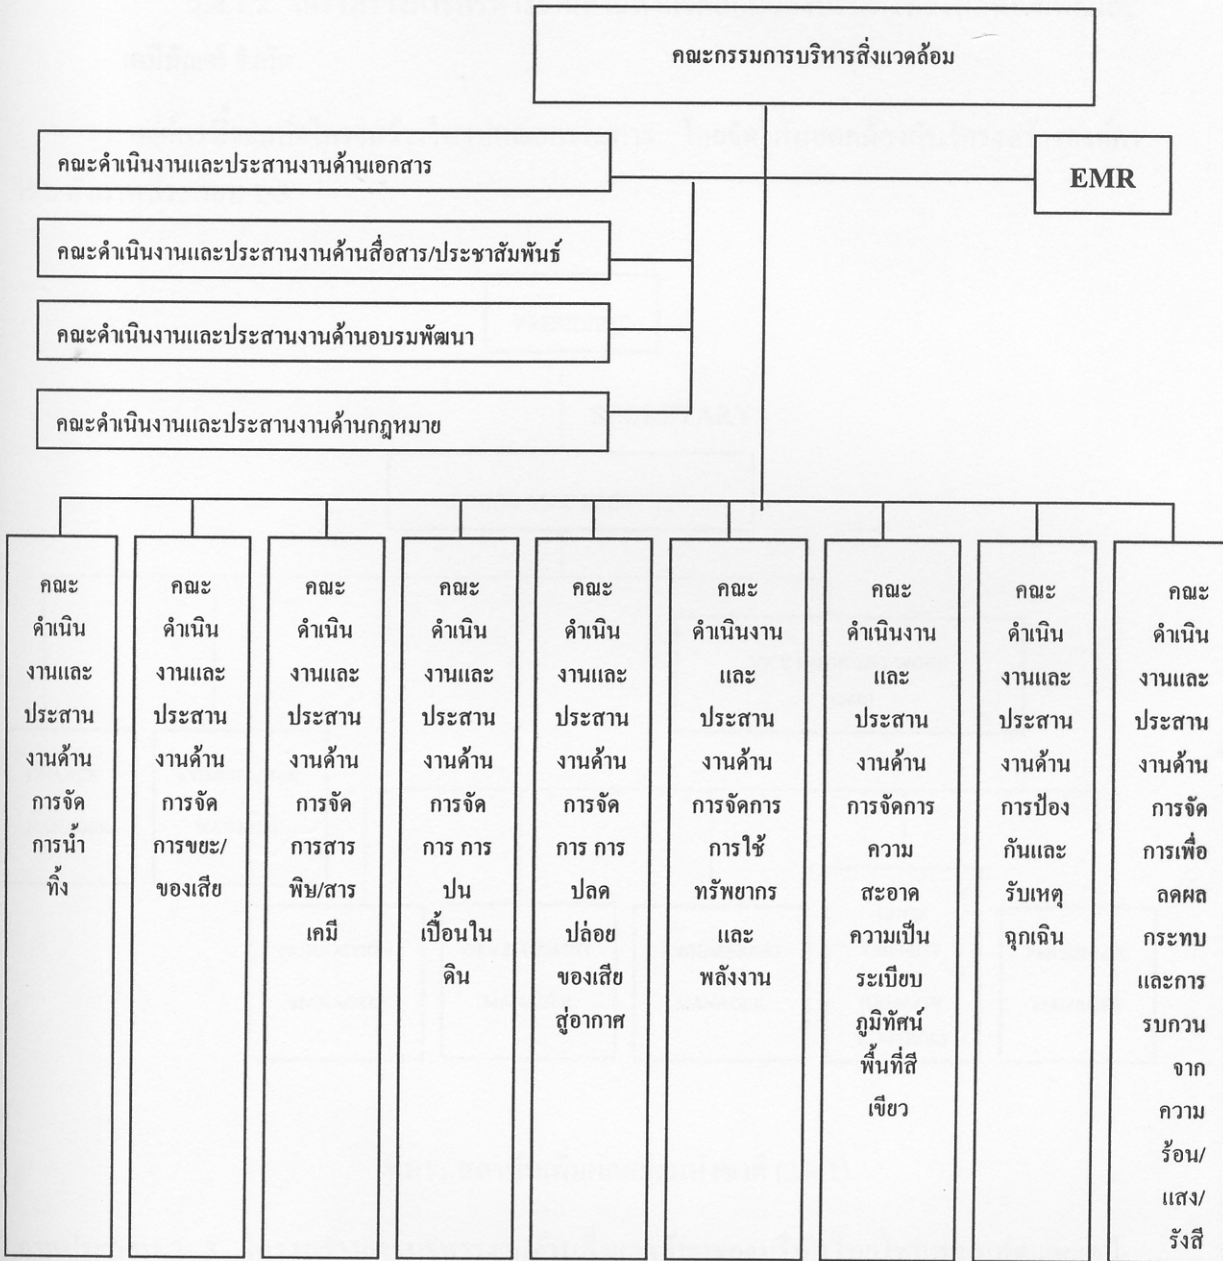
คณะกรรมการบริหารสิ่งแวดล้อม

คณะดำเนินงานและประสานงานด้านเอกสาร

EMR

คณะดำเนินงานและประสานงานด้านสื่อสาร/ประชาสัมพันธ์

คณะดำเนินงานและประสานงานด้านอบรมพัฒนา

คณะดำเนินงานและประสานงานด้านกฎหมาย

คณะดำเนินงานและประสานงานด้านการจัดการน้ำทิ้ง

คณะดำเนินงานและประสานงานด้านการจัดการขยะ/ของเสีย

คณะดำเนินงานและประสานงานด้านการจัดการสารพิษ/สารเคมี

คณะดำเนินงานและประสานงานด้านการจัดการ การปนเปื้อนในดิน

คณะดำเนินงานและประสานงานด้านการจัดการ การปลดปล่อยของเสียสู่อากาศ

คณะดำเนินงานและประสานงานด้านการจัดการการใช้ทรัพยากรและพลังงาน

คณะดำเนินงานและประสานงานด้านการจัดการความสะอาดความเป็นระเบียบภูมิทัศน์พื้นที่สีเขียว

คณะดำเนินงานและประสานงานด้านการป้องกันและรับเหตุฉุกเฉิน

คณะดำเนินงานและประสานงานด้านการจัดการเพื่อลดผลกระทบและการรบกวนจากความร้อน/แสง/รังสี